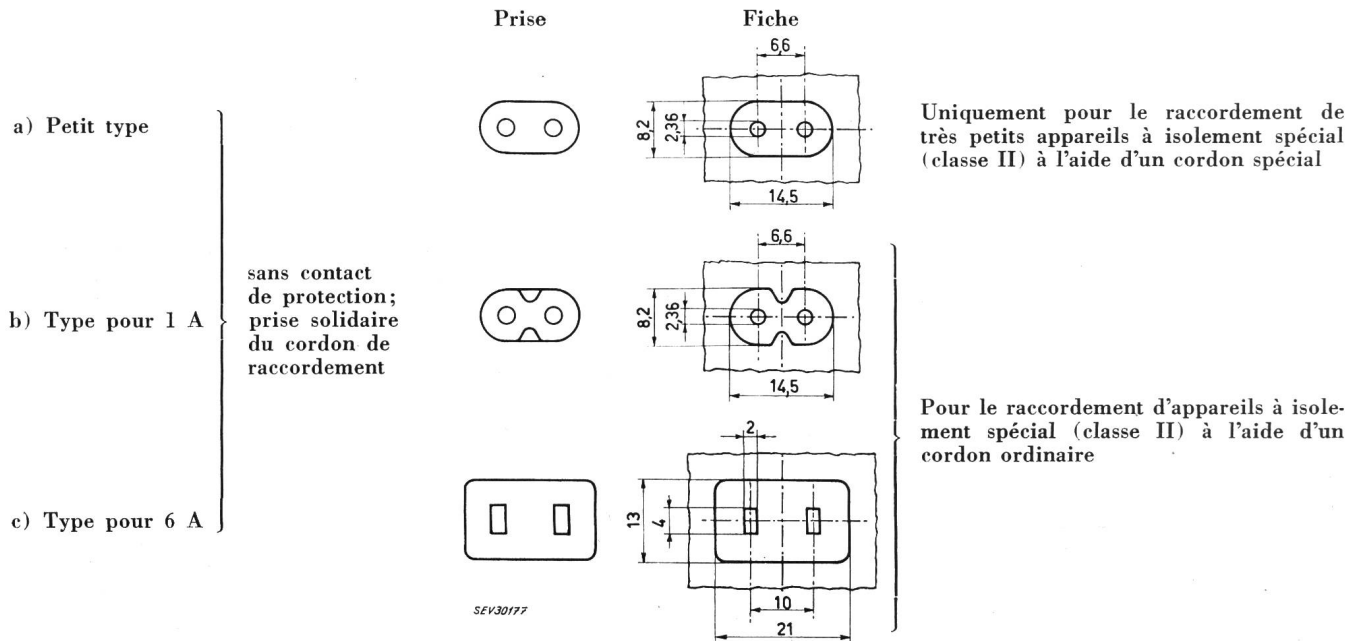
Prise

Fiche

a) Petit type

b) Type pour 1 A

c) Type pour 6 A

sans contact de protection; prise solidaire du cordon de raccordement

6,6

8,2

2,36

14,5

Uniquement pour le raccordement de très petits appareils à isolement spécial (classe II) à l'aide d'un cordon spécial

6,6

8,2

2,36

14,5

Pour le raccordement d'appareils à isolement spécial (classe II) à l'aide d'un cordon ordinaire

2

13

4

10

21

SEV30177